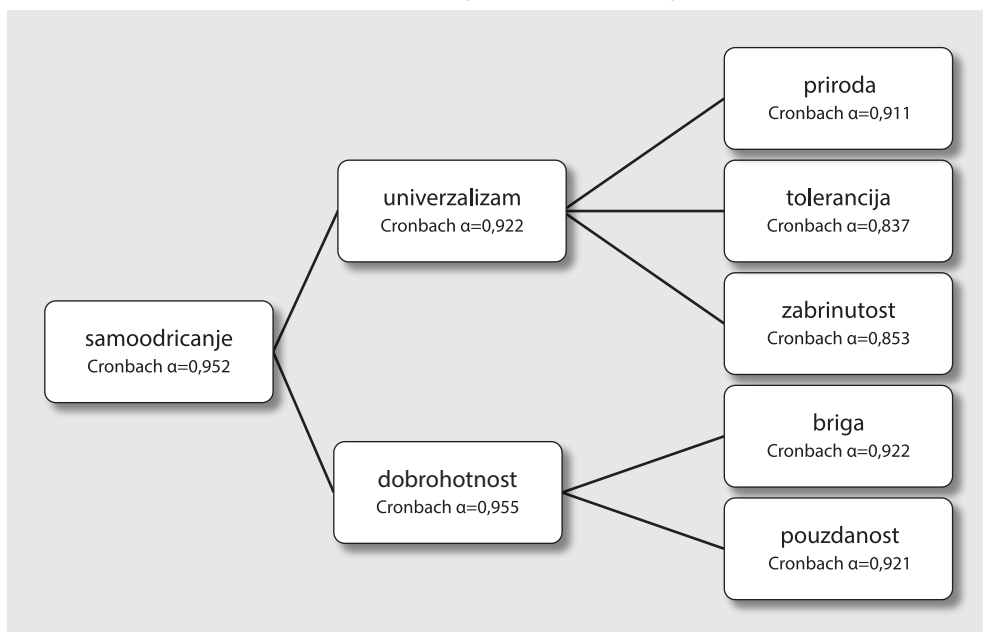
samoodricanje
Cronbach α=0,952

univerzalizam
Cronbach α=0,922

dobrohotnost
Cronbach α=0,955

priroda
Cronbach α=0,911

tolerancija
Cronbach α=0,837

zabrinutost
Cronbach α=0,853

briga
Cronbach α=0,922

pouzdanost
Cronbach α=0,921